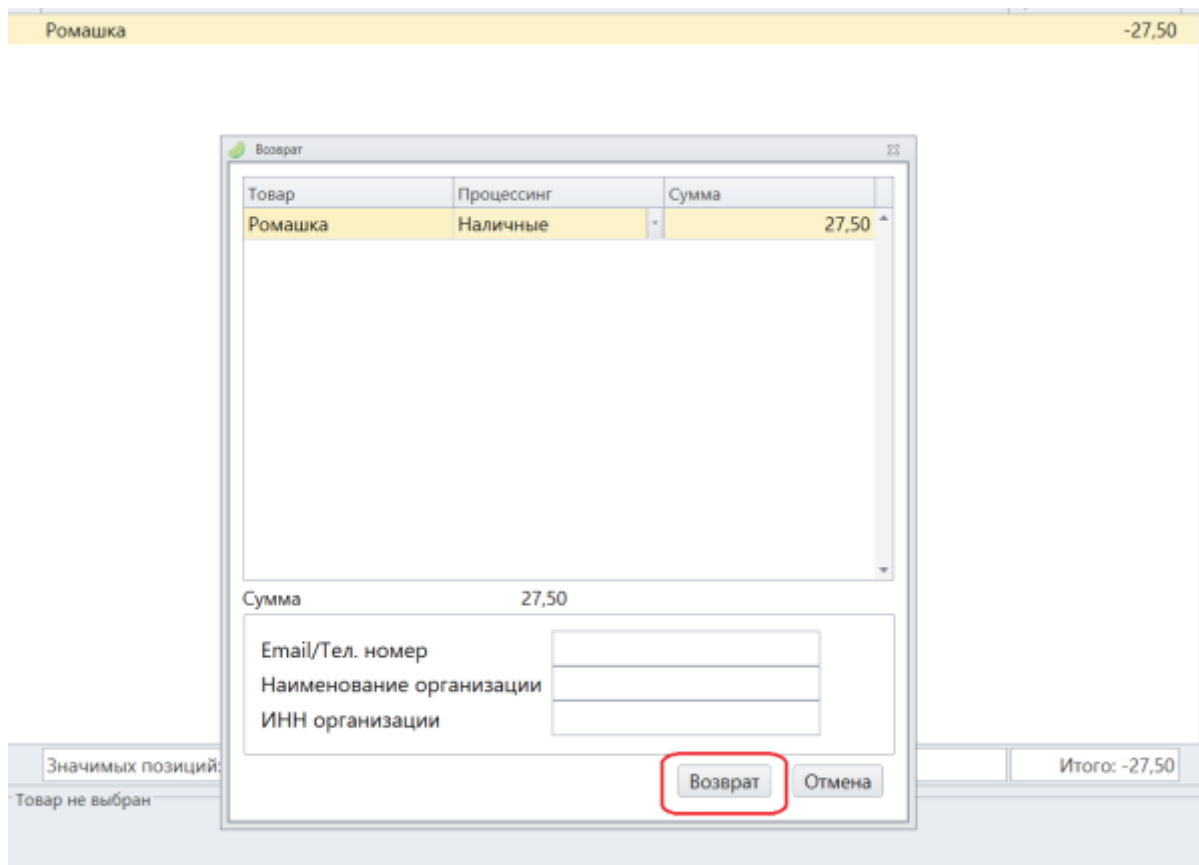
Ромашка -27,50

Возврат

| Товар | Процессинг | Сумма |
|---|---|---|
| Ромашка | Наличные | 27,50 |

Сумма 27,50

Email/Тел. номер
Наименование организации
ИНН организации

Значимых позиций:

Итого: -27,50

Товар не выбран

Возврат Отмена